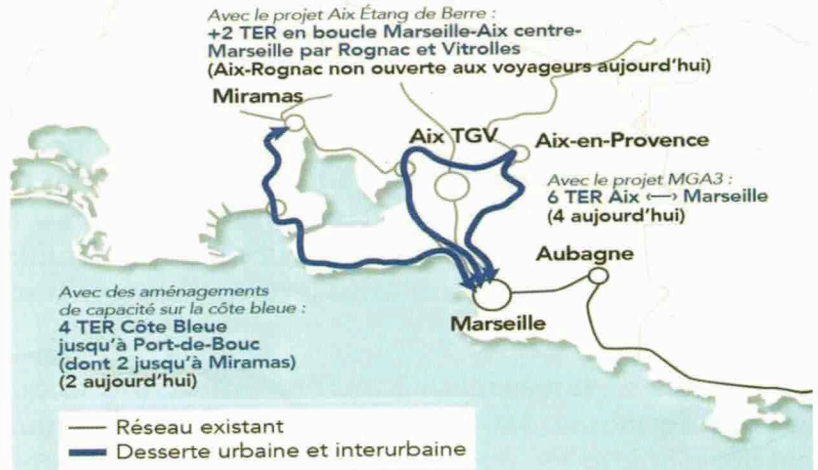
Avec le projet Aix Étang de Berre :
+2 TER en boucle Marseille-Aix centre-Marseille par Rognac et Vitrolles
(Aix-Rognac non ouverte aux voyageurs aujourd'hui)

Miramas

Aix TGV

Aix-en-Provence

Avec le projet MGA3 :
6 TER Aix ⟷ Marseille
(4 aujourd'hui)

Aubagne

Avec des aménagements de capacité sur la côte bleue :
4 TER Côte Bleue jusqu'à Port-de-Bouc
(dont 2 jusqu'à Miramas)
(2 aujourd'hui)

Marseille

Réseau existant
Desserte urbaine et interurbaine